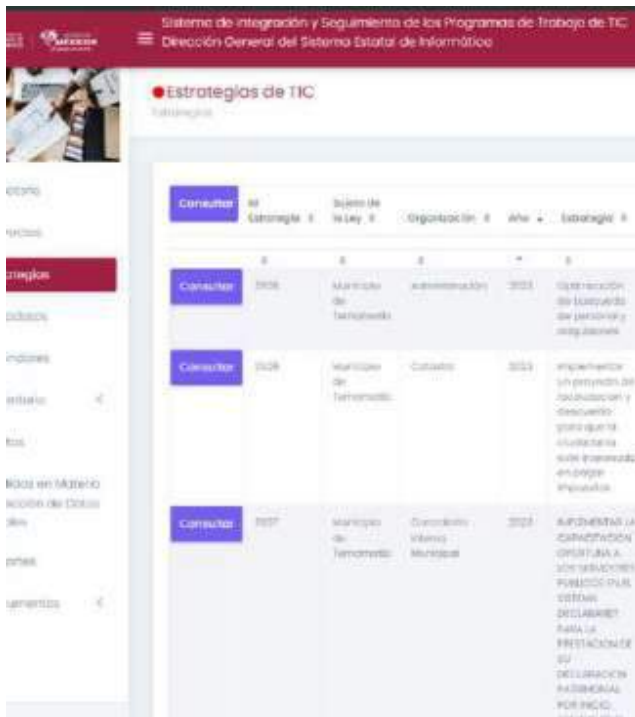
Sistema de Integración y Seguimiento de los Programas de Trabajo de TIC
Dirección General del Sistema Estatal de Informática

Estrategias de TIC
Estrategias

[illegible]torio
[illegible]rocesos
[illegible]rategias
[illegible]ductos
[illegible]ndiciones
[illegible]tatario
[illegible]tos
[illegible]ticas en Materia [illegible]cción de Datos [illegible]les
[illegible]ortes
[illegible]umentos

| | Id Estrategia | Sujeto de la Ley | Organización | Año | Estrategia |
|---|---|---|---|---|---|
| Consultar | 3106 | Municipio de Temamatla | Administración | 2023 | Optimización de búsqueda de personas y asignaciones |
| Consultar | 3108 | Municipio de Temamatla | Catastro | 2023 | Implementar un proyecto de recaudación y descuento para que la ciudadanía este interesada en pagar impuestos |
| Consultar | 3107 | Municipio de Temamatla | Contraloría Interna Municipal | 2023 | IMPLEMENTAR LA CAPACITACIÓN OPORTUNA A LOS SERVIDORES PUBLICOS EN EL SISTEMA DECLARANET PARA LA PRESENTACIÓN DE SU DECLARACIÓN PATRIMONIAL POR INICIO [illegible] |